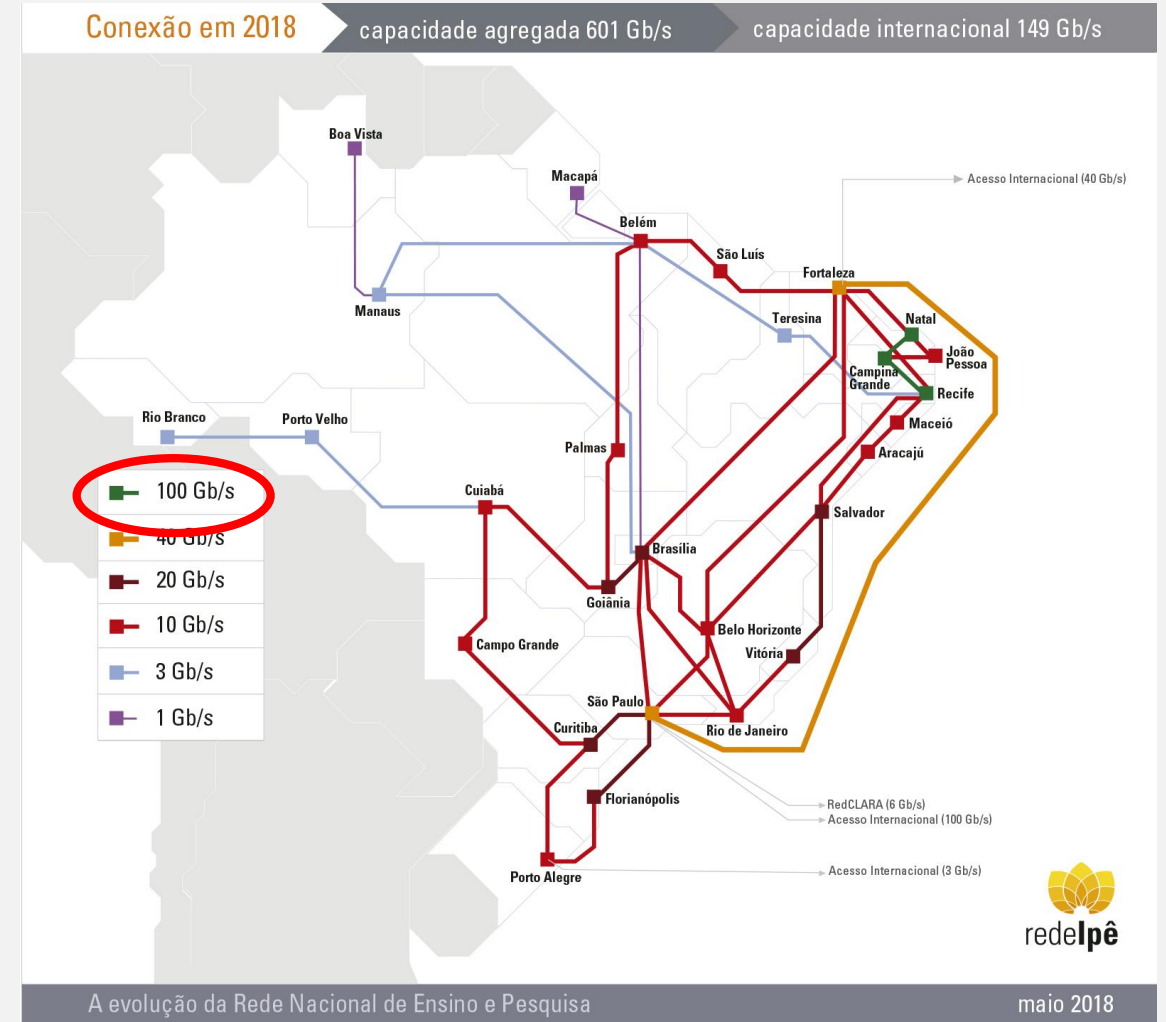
Conexão em 2018 capacidade agregada 601 Gb/s capacidade internacional 149 Gb/s

Boa Vista
Macapá
Acesso Internacional (40 Gb/s)
Belém
São Luís
Fortaleza
Manaus
Teresina
Natal
João Pessoa
Campina Grande
Recife
Maceió
Aracajú
Rio Branco
Porto Velho
Palmas
Cuiabá
Salvador
Brasília
Goiânia
Belo Horizonte
Vitória
Campo Grande
São Paulo
Rio de Janeiro
Curitiba
Florianópolis
RedCLARA (6 Gb/s)
Acesso Internacional (100 Gb/s)
Porto Alegre
Acesso Internacional (3 Gb/s)

100 Gb/s
40 Gb/s
20 Gb/s
10 Gb/s
3 Gb/s
1 Gb/s

redeIpê

A evolução da Rede Nacional de Ensino e Pesquisa maio 2018